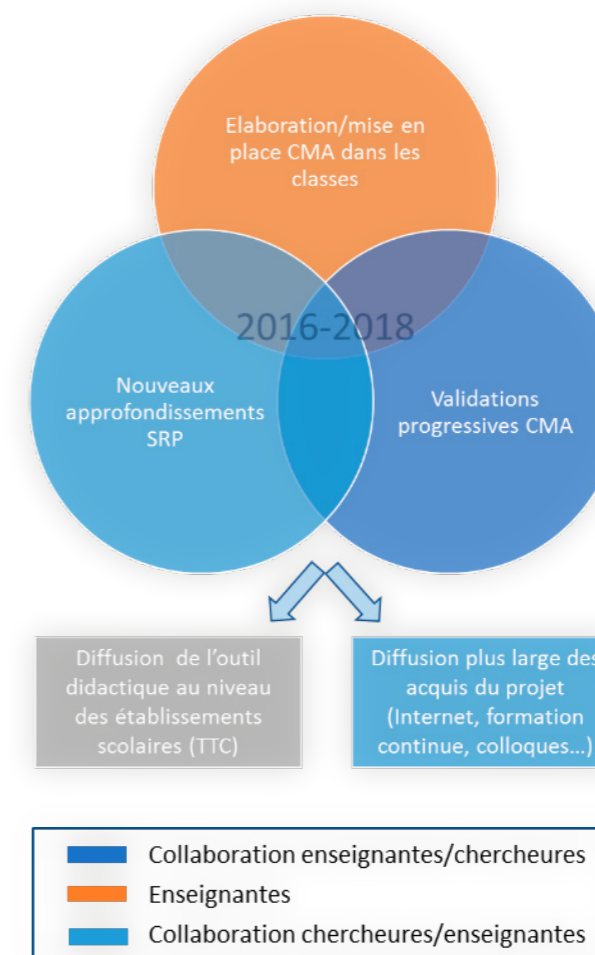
Elaboration/mise en place CMA dans les classes

2016-2018

Nouveaux approfondissements SRP

Validations progressives CMA

Diffusion de l'outil didactique au niveau des établissements scolaires (TTC)

Diffusion plus large des acquis du projet (Internet, formation continue, colloques…)

Collaboration enseignantes/chercheures
Enseignantes
Collaboration chercheures/enseignantes